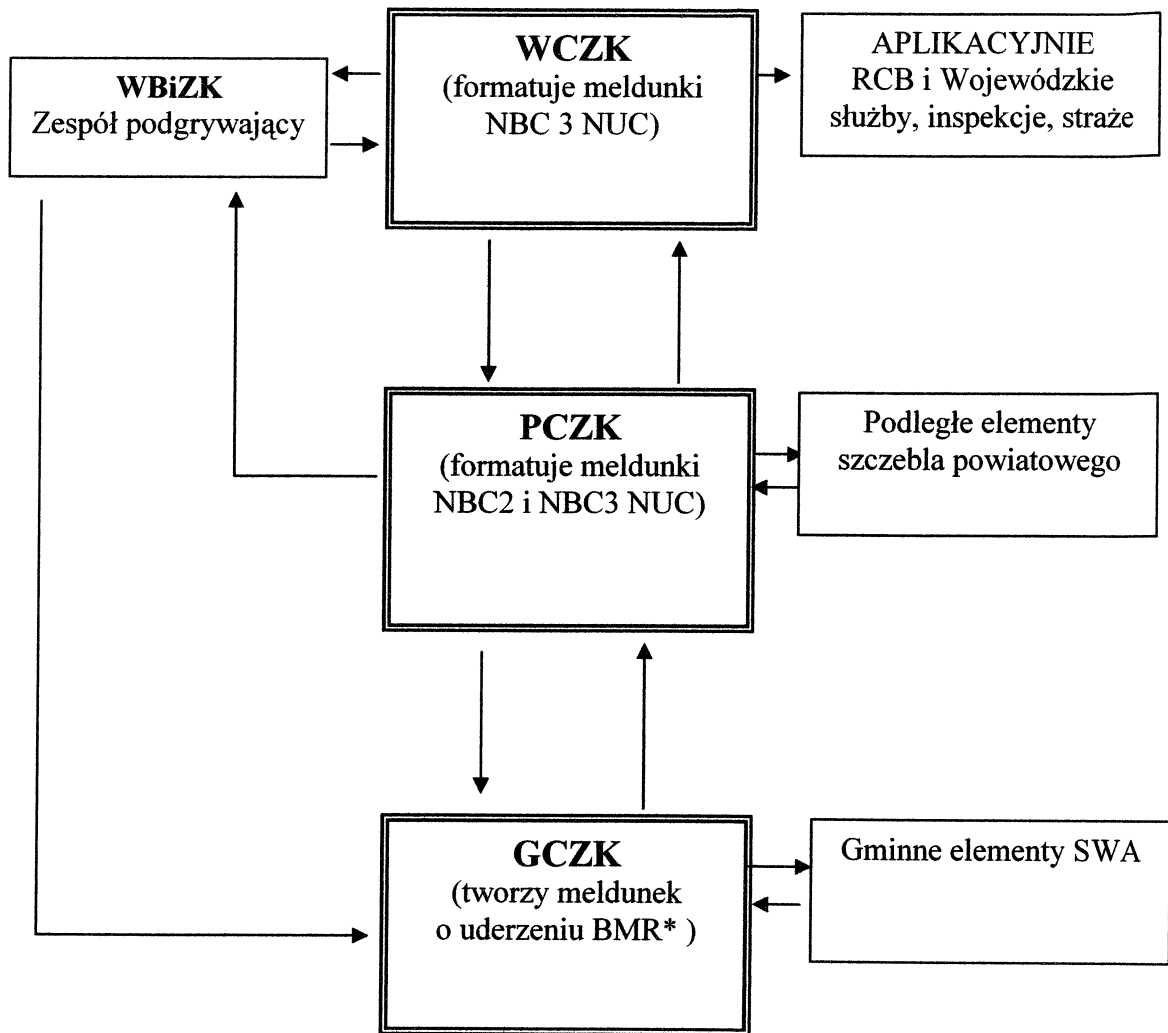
WBiZK
Zespół podgrywający

WCZK
(formatuje meldunki NBC 3 NUC)

APLIKACYJNIE
RCB i Wojewódzkie służby, inspekcje, straże

PCZK
(formatuje meldunki NBC2 i NBC3 NUC)

Podległe elementy szczebla powiatowego

GCZK
(tworzy meldunek o uderzeniu BMR* )

Gminne elementy SWA